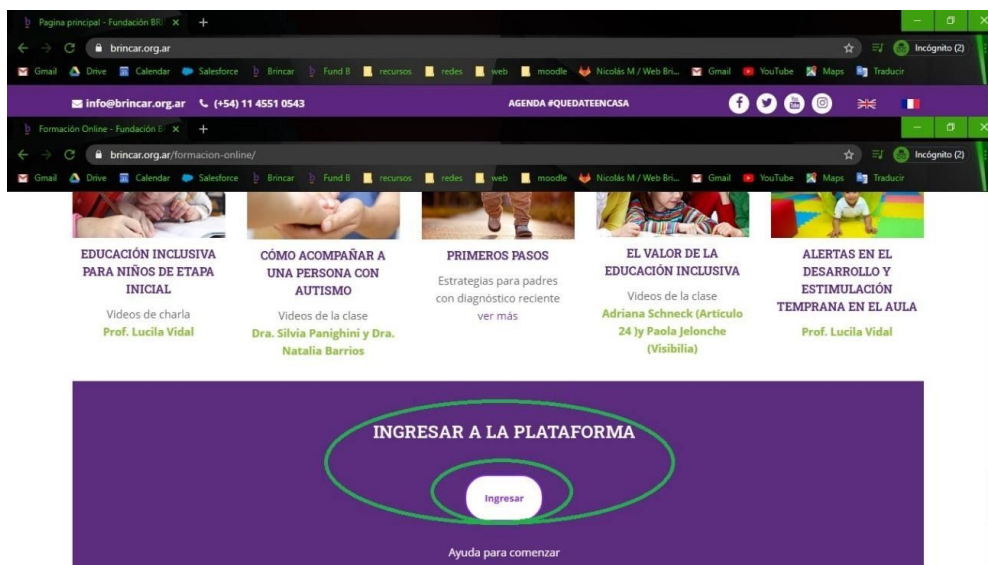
Pagina principal - Fundación BRI ×

brincar.org.ar

Incógnito (2)

Gmail Drive Calendar Salesforce Brincar Fund B recursos redes web moodle Nicolás M / Web Bri... Gmail YouTube Maps Traducir

info@brincar.org.ar (+54) 11 4551 0543 AGENDA #QUEDATEENCASA

Formación Online - Fundación B ×

brincar.org.ar/formacion-online/

Incógnito (2)

Gmail Drive Calendar Salesforce Brincar Fund B recursos redes web moodle Nicolás M / Web Bri... Gmail YouTube Maps Traducir

EDUCACIÓN INCLUSIVA PARA NIÑOS DE ETAPA INICIAL
Videos de charla
Prof. Lucila Vidal

CÓMO ACOMPAÑAR A UNA PERSONA CON AUTISMO
Videos de la clase
Dra. Silvia Panighini y Dra. Natalia Barrios

PRIMEROS PASOS
Estrategias para padres con diagnóstico reciente
ver más

EL VALOR DE LA EDUCACIÓN INCLUSIVA
Videos de la clase
Adriana Schneck (Artículo 24 )y Paola Jelonche (Visibilia)

ALERTAS EN EL DESARROLLO Y ESTIMULACIÓN TEMPRANA EN EL AULA
Prof. Lucila Vidal

INGRESAR A LA PLATAFORMA

Ingresar

Ayuda para comenzar